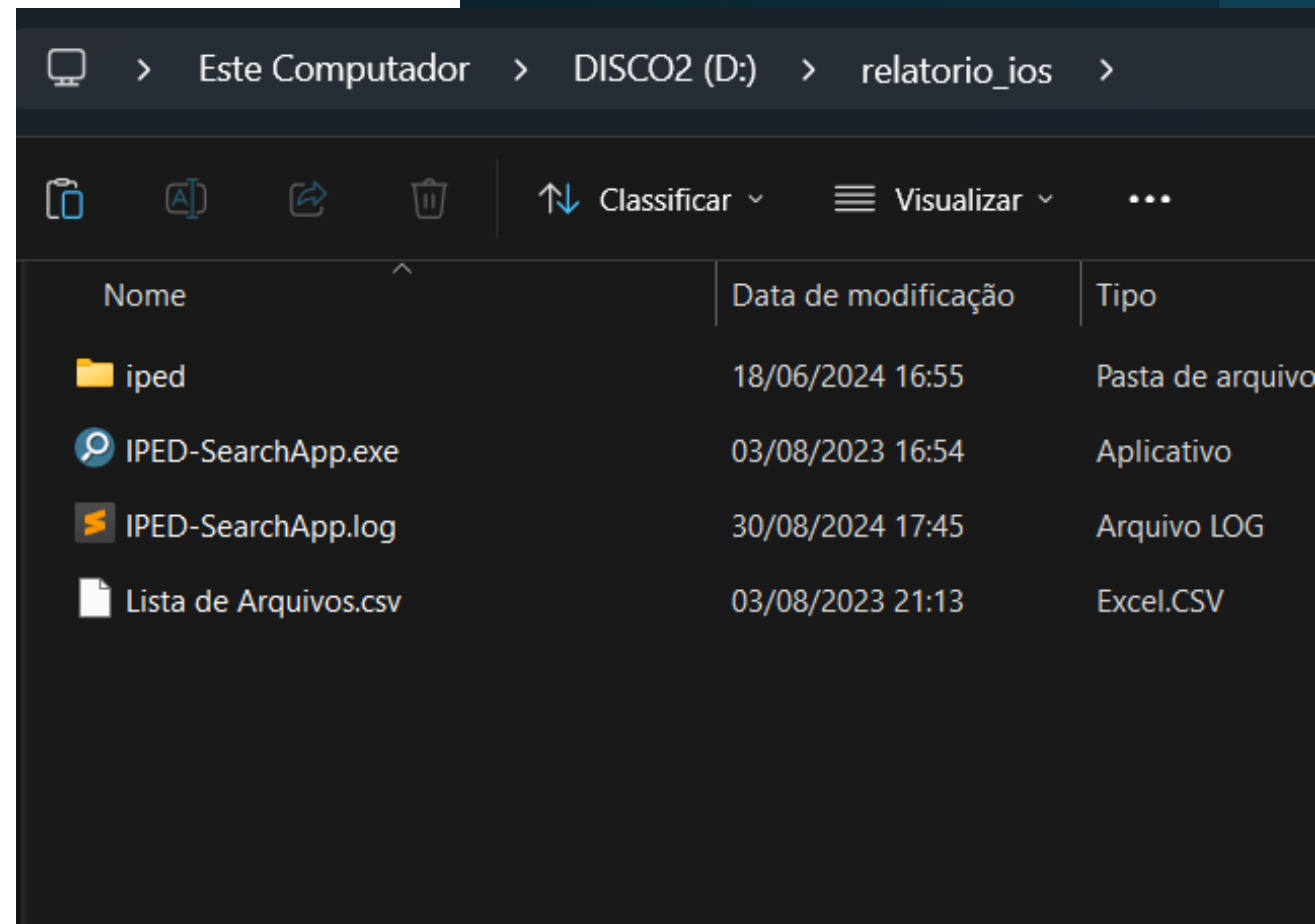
> Este Computador > DISCO2 (D:) > relatorio_ios >

Classificar ˅ Visualizar ˅ •••

| Nome | Data de modificação | Tipo |
|---|---|---|
| iped | 18/06/2024 16:55 | Pasta de arquivo |
| IPED-SearchApp.exe | 03/08/2023 16:54 | Aplicativo |
| IPED-SearchApp.log | 30/08/2024 17:45 | Arquivo LOG |
| Lista de Arquivos.csv | 03/08/2023 21:13 | Excel.CSV |